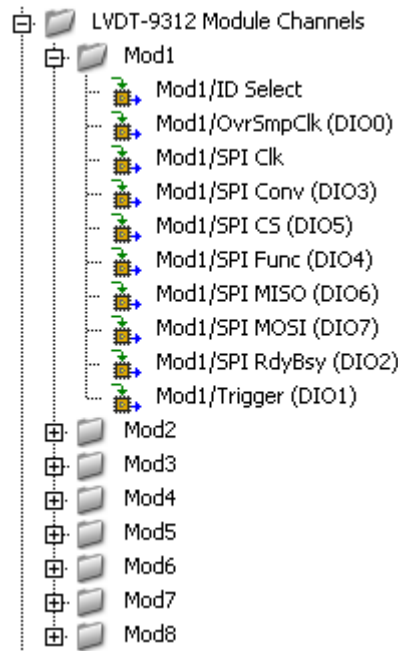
LVDT-9312 Module Channels
Mod1
Mod1/ID Select
Mod1/OvrSmpClk (DIO0)
Mod1/SPI Clk
Mod1/SPI Conv (DIO3)
Mod1/SPI CS (DIO5)
Mod1/SPI Func (DIO4)
Mod1/SPI MISO (DIO6)
Mod1/SPI MOSI (DIO7)
Mod1/SPI RdyBsy (DIO2)
Mod1/Trigger (DIO1)
Mod2
Mod3
Mod4
Mod5
Mod6
Mod7
Mod8